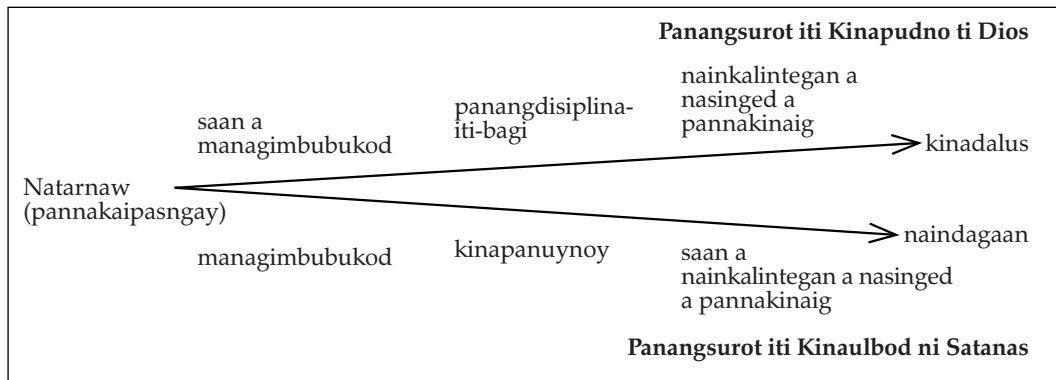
Panangsurot iti Kinapudno ti Dios

saan a managimbubukod

panangdisiplina-iti-bagi

nainkalintegan a nasinged a pannakinaig

kinadalus

Natarnaw (pannakaipasngay)

naindagaan

managimbubukod

kinapanuynoy

saan a nainkalintegan a nasinged a pannakinaig

Panangsurot iti Kinaulbod ni Satanas